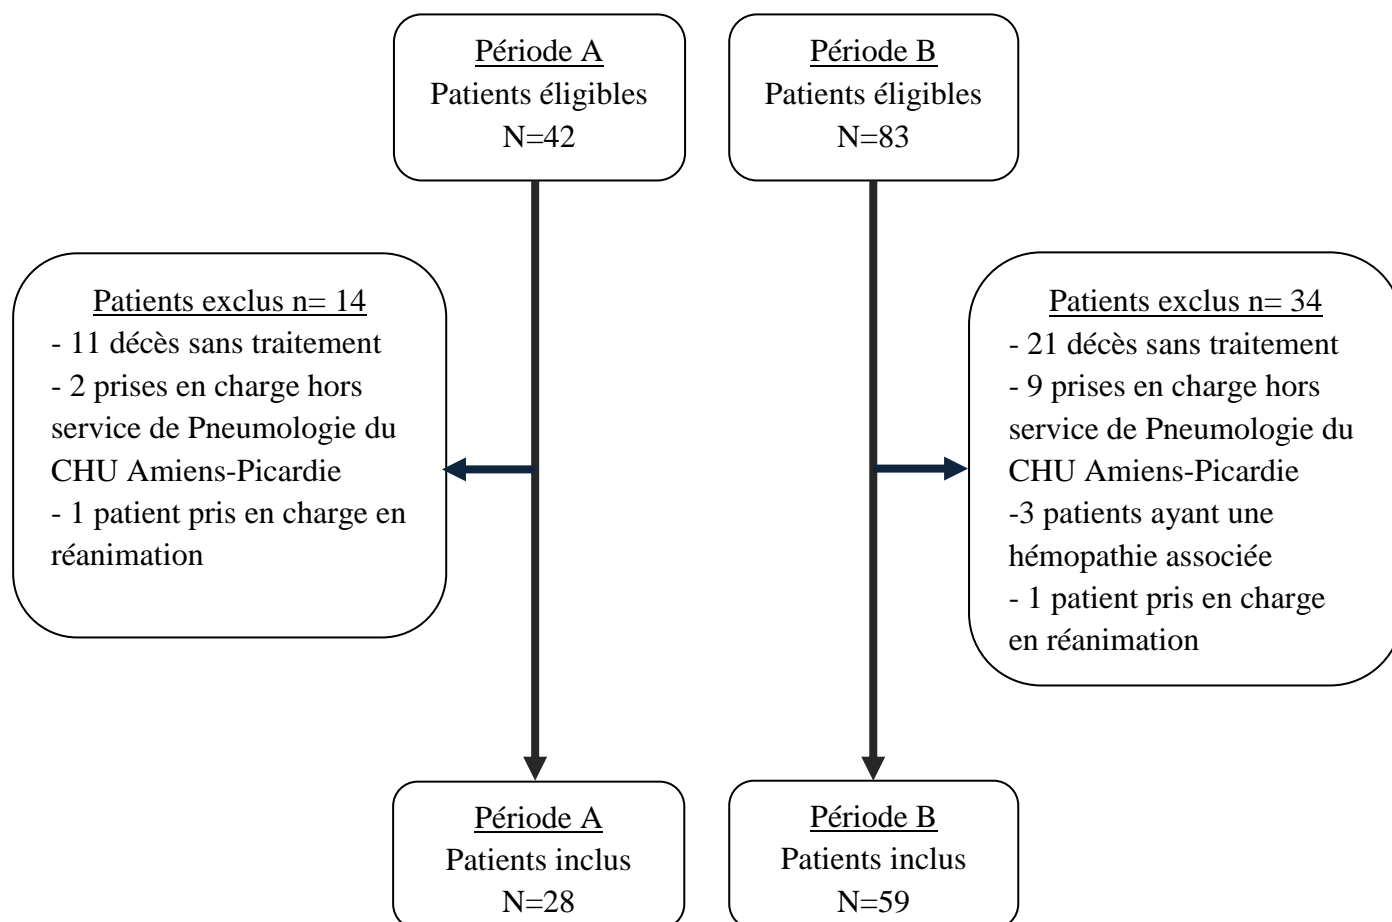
Période A
Patients éligibles
N=42

Période B
Patients éligibles
N=83

Patients exclus n= 14
- 11 décès sans traitement
- 2 prises en charge hors service de Pneumologie du CHU Amiens-Picardie
- 1 patient pris en charge en réanimation

Patients exclus n= 34
- 21 décès sans traitement
- 9 prises en charge hors service de Pneumologie du CHU Amiens-Picardie
-3 patients ayant une hémopathie associée
- 1 patient pris en charge en réanimation

Période A
Patients inclus
N=28

Période B
Patients inclus
N=59